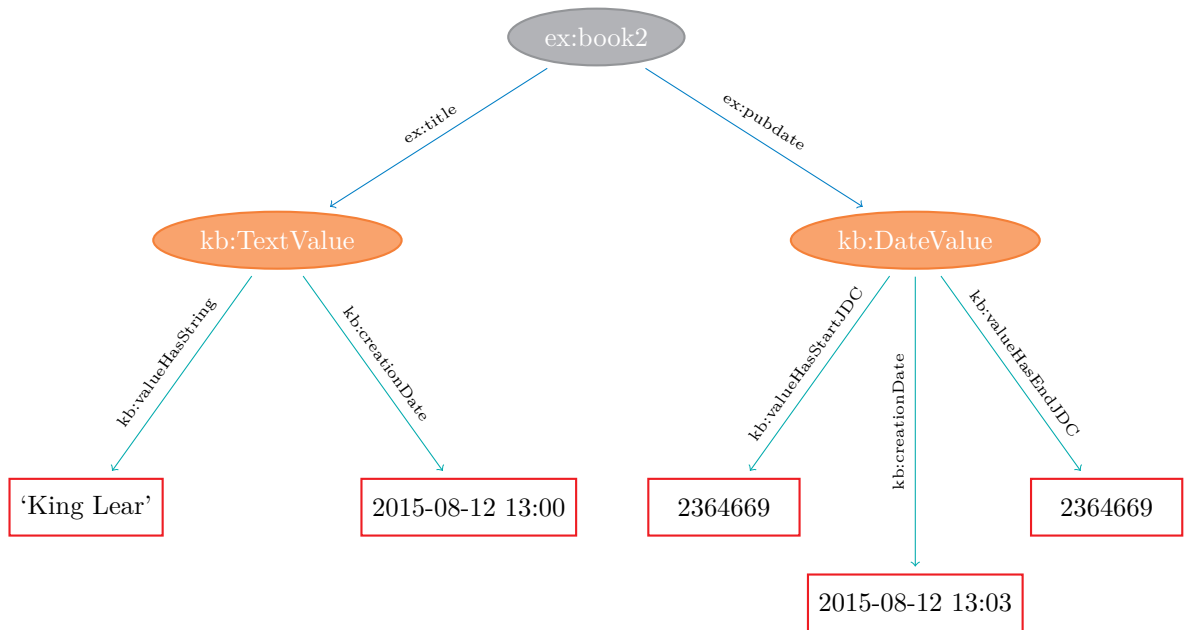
ex:book2

ex:title

ex:pubdate

kb:TextValue

kb:DateValue

kb:valueHasString

kb:creationDate

kb:valueHasStartJDC

kb:creationDate

kb:valueHasEndJDC

‘King Lear’

2015-08-12 13:00

2364669

2364669

2015-08-12 13:03